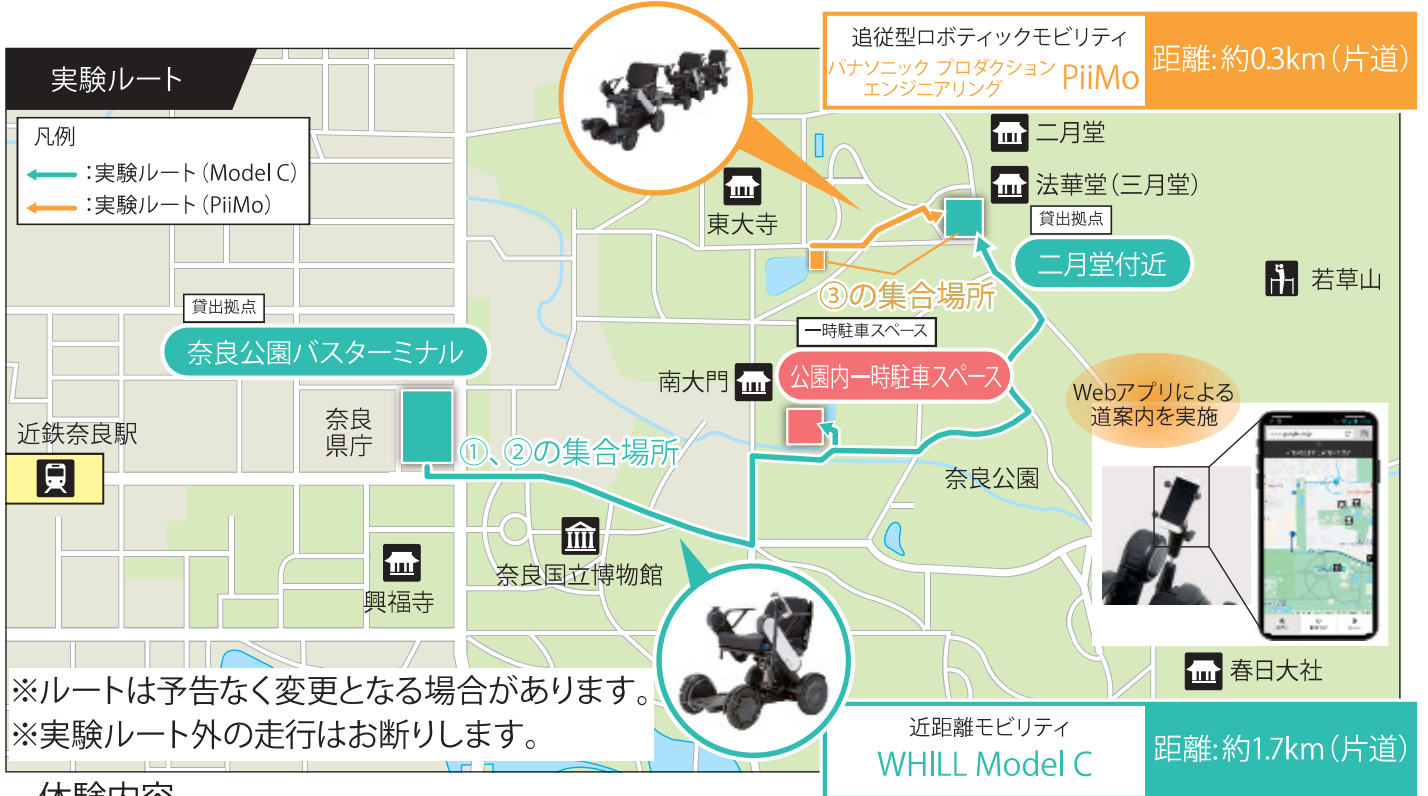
実験ルート

凡例
：実験ルート（Model C）
：実験ルート（PiiMo）

追従型ロボティックモビリティ
パナソニック プロダクション エンジニアリング PiiMo
距離:約0.3km（片道）

二月堂
法華堂（三月堂）
貸出拠点
東大寺
二月堂付近
若草山
③の集合場所
一時駐車スペース
貸出拠点
奈良公園バスターミナル
南大門
公園内一時駐車スペース
Webアプリによる道案内を実施
近鉄奈良駅
奈良県庁
①、②の集合場所
奈良公園
奈良国立博物館
興福寺
春日大社

※ルートは予告なく変更となる場合があります。
※実験ルート外の走行はお断りします。

近距離モビリティ
WHILL Model C
距離:約1.7km（片道）

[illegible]